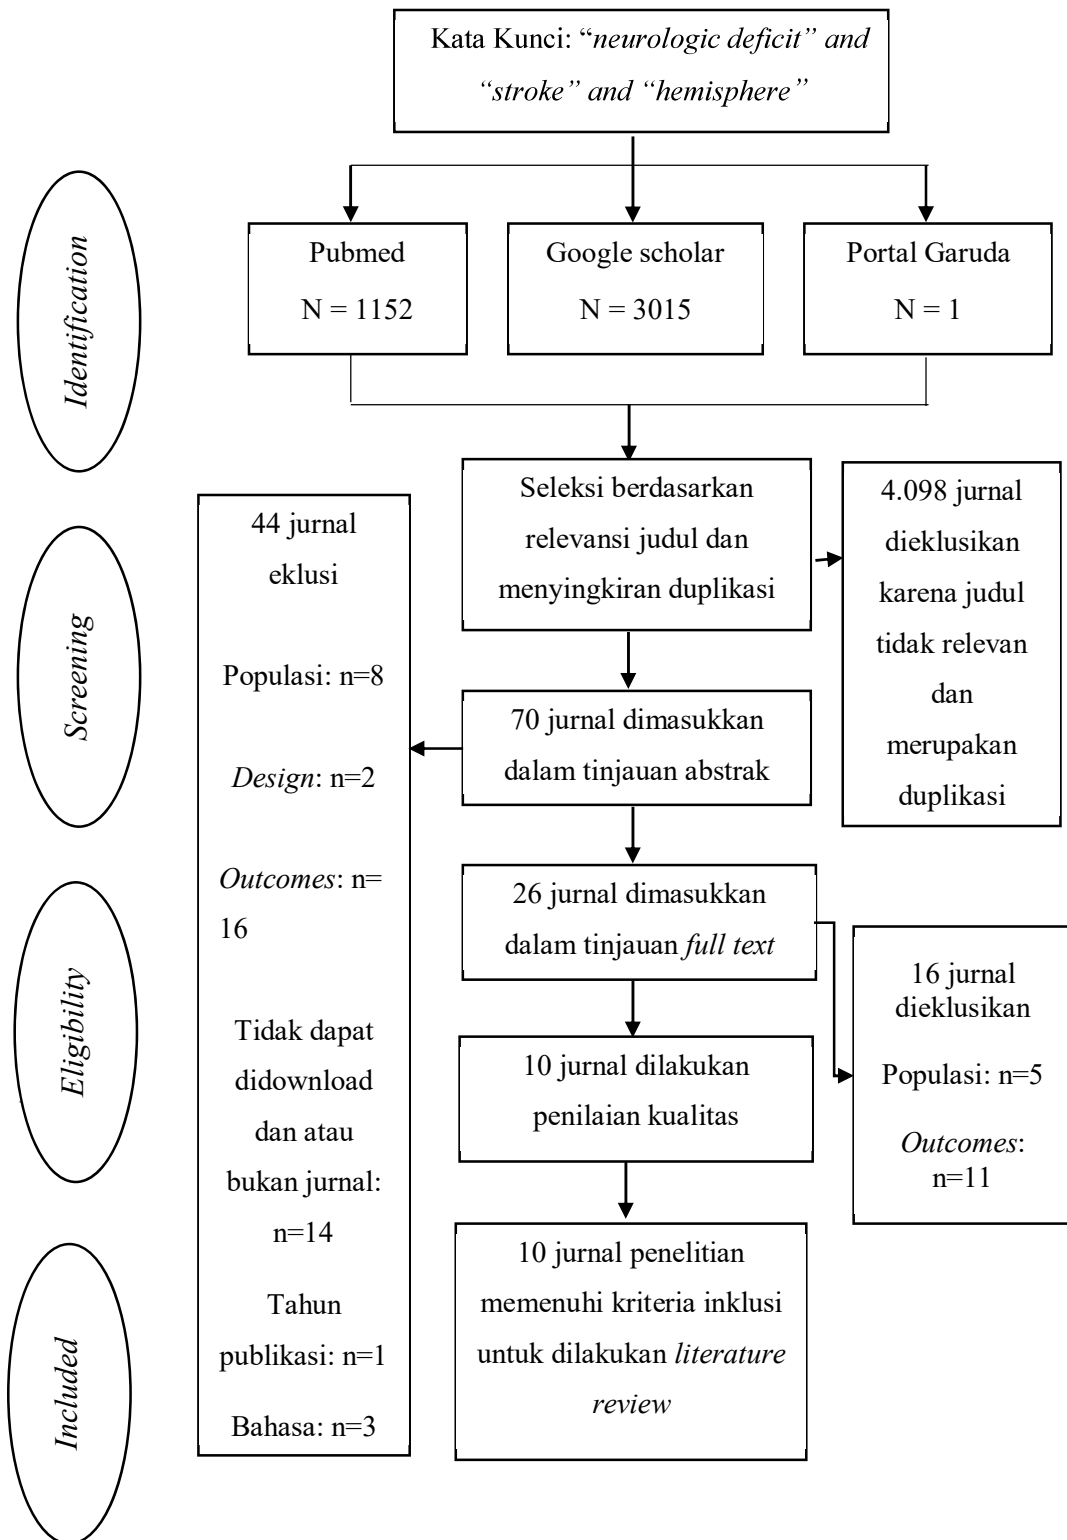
Kata Kunci: "neurologic deficit" and "stroke" and "hemisphere"

Identification

Pubmed
N = 1152

Google scholar
N = 3015

Portal Garuda
N = 1

Screening

Seleksi berdasarkan relevansi judul dan menyingkiran duplikasi

4.098 jurnal dieklusikan karena judul tidak relevan dan merupakan duplikasi

44 jurnal eklusi

Populasi: n=8

Design: n=2

Outcomes: n= 16

Tidak dapat didownload dan atau bukan jurnal: n=14

Tahun publikasi: n=1

Bahasa: n=3

70 jurnal dimasukkan dalam tinjauan abstrak

Eligibility

26 jurnal dimasukkan dalam tinjauan full text

16 jurnal dieklusikan

Populasi: n=5

Outcomes: n=11

10 jurnal dilakukan penilaian kualitas

Included

10 jurnal penelitian memenuhi kriteria inklusi untuk dilakukan literature review